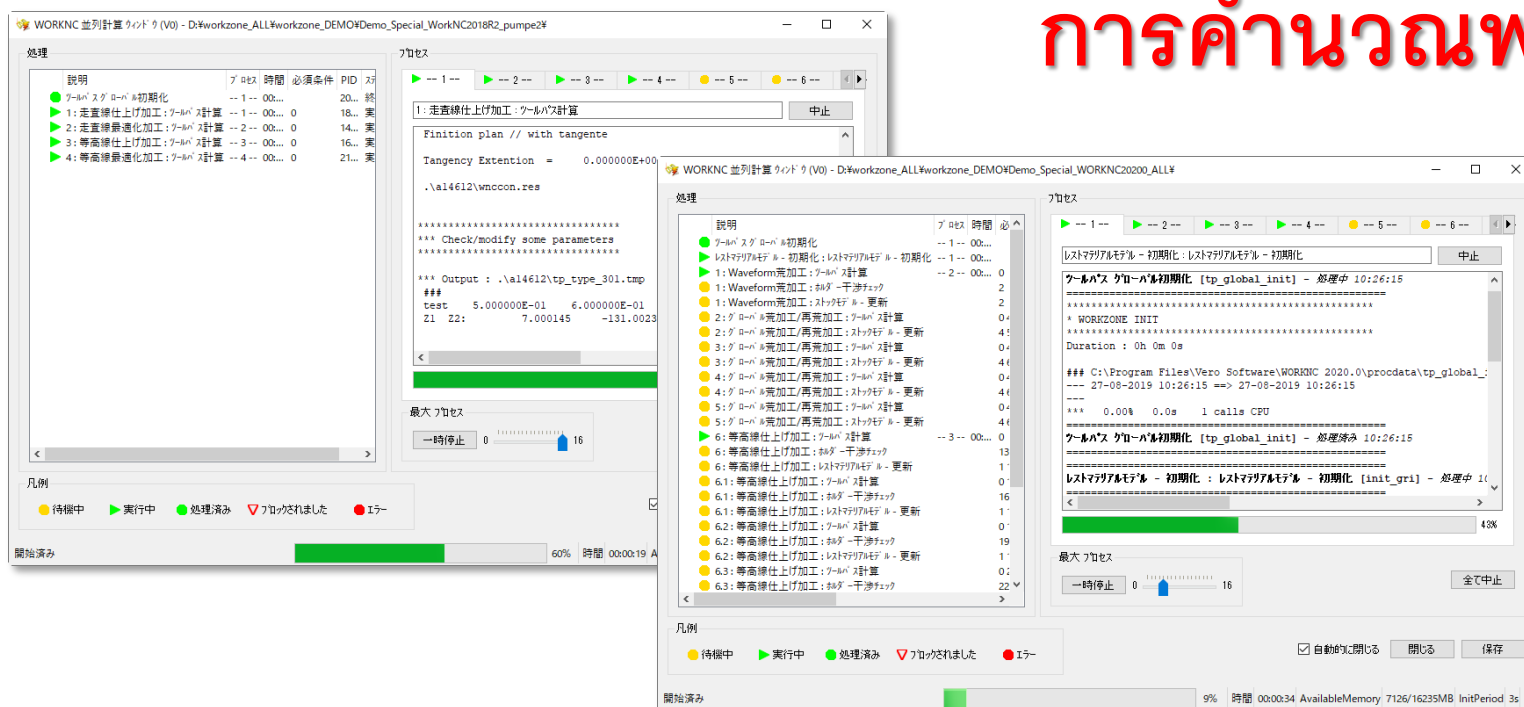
การคำนวณพ

WORKNC 並列計算 ｳｨﾝﾄﾞｳ (V0) - D:¥workzone_ALL¥workzone_DEMO¥Demo_Special_WorkNC2018R2_pumpe2¥

処理

| 説明 | ﾌﾟﾛｾｽ | 時間 | 必須条件 | PID | ｽﾃ |
|---|---|---|---|---|---|
| ﾂｰﾙﾊﾟｽ ｸﾞﾛｰﾊﾞﾙ初期化 | -- 1 -- | 00:... | | 20... | 終 |
| 1: 走査線仕上げ加工 : ﾂｰﾙﾊﾟｽ計算 | -- 1 -- | 00:... | 0 | 18... | 実 |
| 2: 走査線最適化加工 : ﾂｰﾙﾊﾟｽ計算 | -- 2 -- | 00:... | 0 | 14... | 実 |
| 3: 等高線仕上げ加工 : ﾂｰﾙﾊﾟｽ計算 | -- 3 -- | 00:... | 0 | 16... | 実 |
| 4: 等高線最適化加工 : ﾂｰﾙﾊﾟｽ計算 | -- 4 -- | 00:... | 0 | 21... | 実 |

ﾌﾟﾛｾｽ
-- 1 -- | -- 2 -- | -- 3 -- | -- 4 -- | -- 5 -- | -- 6 --

1 : 走査線仕上げ加工 : ﾂｰﾙﾊﾟｽ計算
中止

Finition plan // with tangente

Tangency Extention = 0.000000E+00

.\a14612\wnccon.res

********************************
*** Check/modify some parameters
********************************

*** Output : .\a14612\tp_type_301.tmp
###
test 5.000000E-01 6.000000E-01
Z1 Z2: 7.000145 -131.0023

最大 ﾌﾟﾛｾｽ
一時停止 0 16

凡例
待機中 実行中 処理済み ﾌﾞﾛｯｸされました ｴﾗｰ

開始済み 60% 時間 00:00:19 A

WORKNC 並列計算 ｳｨﾝﾄﾞｳ (V0) - D:¥workzone_ALL¥workzone_DEMO¥Demo_Special_WORKNC20200_ALL¥

処理

| 説明 | ﾌﾟﾛｾｽ | 時間 | 必 |
|---|---|---|---|
| ﾂｰﾙﾊﾟｽ ｸﾞﾛｰﾊﾞﾙ初期化 | -- 1 -- | 00:... | |
| ﾚｽﾄﾏﾃﾘｱﾙﾓﾃﾞﾙ - 初期化 : ﾚｽﾄﾏﾃﾘｱﾙﾓﾃﾞﾙ - 初期化 | -- 1 -- | 00:... | |
| 1: Waveform荒加工 : ﾂｰﾙﾊﾟｽ計算 | -- 2 -- | 00:... | 0 |
| 1: Waveform荒加工 : ﾎﾙﾀﾞｰ干渉ﾁｪｯｸ | | | 2 |
| 1: Waveform荒加工 : ｽﾄｯｸﾓﾃﾞﾙ - 更新 | | | 2 |
| 2: ｸﾞﾛｰﾊﾞﾙ荒加工/再荒加工 : ﾂｰﾙﾊﾟｽ計算 | | | 0 |
| 2: ｸﾞﾛｰﾊﾞﾙ荒加工/再荒加工 : ｽﾄｯｸﾓﾃﾞﾙ - 更新 | | | 4 |
| 3: ｸﾞﾛｰﾊﾞﾙ荒加工/再荒加工 : ﾂｰﾙﾊﾟｽ計算 | | | 0 |
| 3: ｸﾞﾛｰﾊﾞﾙ荒加工/再荒加工 : ｽﾄｯｸﾓﾃﾞﾙ - 更新 | | | 4 |
| 4: ｸﾞﾛｰﾊﾞﾙ荒加工/再荒加工 : ﾂｰﾙﾊﾟｽ計算 | | | 0 |
| 4: ｸﾞﾛｰﾊﾞﾙ荒加工/再荒加工 : ｽﾄｯｸﾓﾃﾞﾙ - 更新 | | | 4 |
| 5: ｸﾞﾛｰﾊﾞﾙ荒加工/再荒加工 : ﾂｰﾙﾊﾟｽ計算 | | | 0 |
| 5: ｸﾞﾛｰﾊﾞﾙ荒加工/再荒加工 : ｽﾄｯｸﾓﾃﾞﾙ - 更新 | | | 4 |
| 6: 等高線仕上げ加工 : ﾂｰﾙﾊﾟｽ計算 | -- 3 -- | 00:... | 0 |
| 6: 等高線仕上げ加工 : ﾎﾙﾀﾞｰ干渉ﾁｪｯｸ | | | 13 |
| 6: 等高線仕上げ加工 : ﾚｽﾄﾏﾃﾘｱﾙﾓﾃﾞﾙ - 更新 | | | 1 |
| 6.1: 等高線仕上げ加工 : ﾂｰﾙﾊﾟｽ計算 | | | 0 |
| 6.1: 等高線仕上げ加工 : ﾎﾙﾀﾞｰ干渉ﾁｪｯｸ | | | 16 |
| 6.1: 等高線仕上げ加工 : ﾚｽﾄﾏﾃﾘｱﾙﾓﾃﾞﾙ - 更新 | | | 1 |
| 6.2: 等高線仕上げ加工 : ﾂｰﾙﾊﾟｽ計算 | | | 0 |
| 6.2: 等高線仕上げ加工 : ﾎﾙﾀﾞｰ干渉ﾁｪｯｸ | | | 19 |
| 6.2: 等高線仕上げ加工 : ﾚｽﾄﾏﾃﾘｱﾙﾓﾃﾞﾙ - 更新 | | | 1 |
| 6.3: 等高線仕上げ加工 : ﾂｰﾙﾊﾟｽ計算 | | | 0 |
| 6.3: 等高線仕上げ加工 : ﾎﾙﾀﾞｰ干渉ﾁｪｯｸ | | | 22 |

ﾌﾟﾛｾｽ
-- 1 -- | -- 2 -- | -- 3 -- | -- 4 -- | -- 5 -- | -- 6 --

ﾚｽﾄﾏﾃﾘｱﾙﾓﾃﾞﾙ - 初期化 : ﾚｽﾄﾏﾃﾘｱﾙﾓﾃﾞﾙ - 初期化
中止

ﾂｰﾙﾊﾟｽ ｸﾞﾛｰﾊﾞﾙ初期化 [tp_global_init] - 処理中 10:26:15
=============================================
*********************************************
* WORKZONE INIT
*********************************************
Duration : 0h 0m 0s

### C:\Program Files\Vero Software\WORKNC 2020.0\procdata\tp_global_i
--- 27-08-2019 10:26:15 ==> 27-08-2019 10:26:15
---
*** 0.00% 0.0s 1 calls CPU
=============================================
ﾂｰﾙﾊﾟｽ ｸﾞﾛｰﾊﾞﾙ初期化 [tp_global_init] - 処理済み 10:26:15
=============================================
=============================================
ﾚｽﾄﾏﾃﾘｱﾙﾓﾃﾞﾙ - 初期化 : ﾚｽﾄﾏﾃﾘｱﾙﾓﾃﾞﾙ - 初期化 [init_gri] - 処理中 10

43%

最大 ﾌﾟﾛｾｽ
一時停止 0 16
全て中止

凡例
待機中 実行中 処理済み ﾌﾞﾛｯｸされました ｴﾗｰ

自動的に閉じる 閉じる 保存

開始済み 9% 時間 00:00:34 AvailableMemory 7126/16235MB InitPeriod 3s